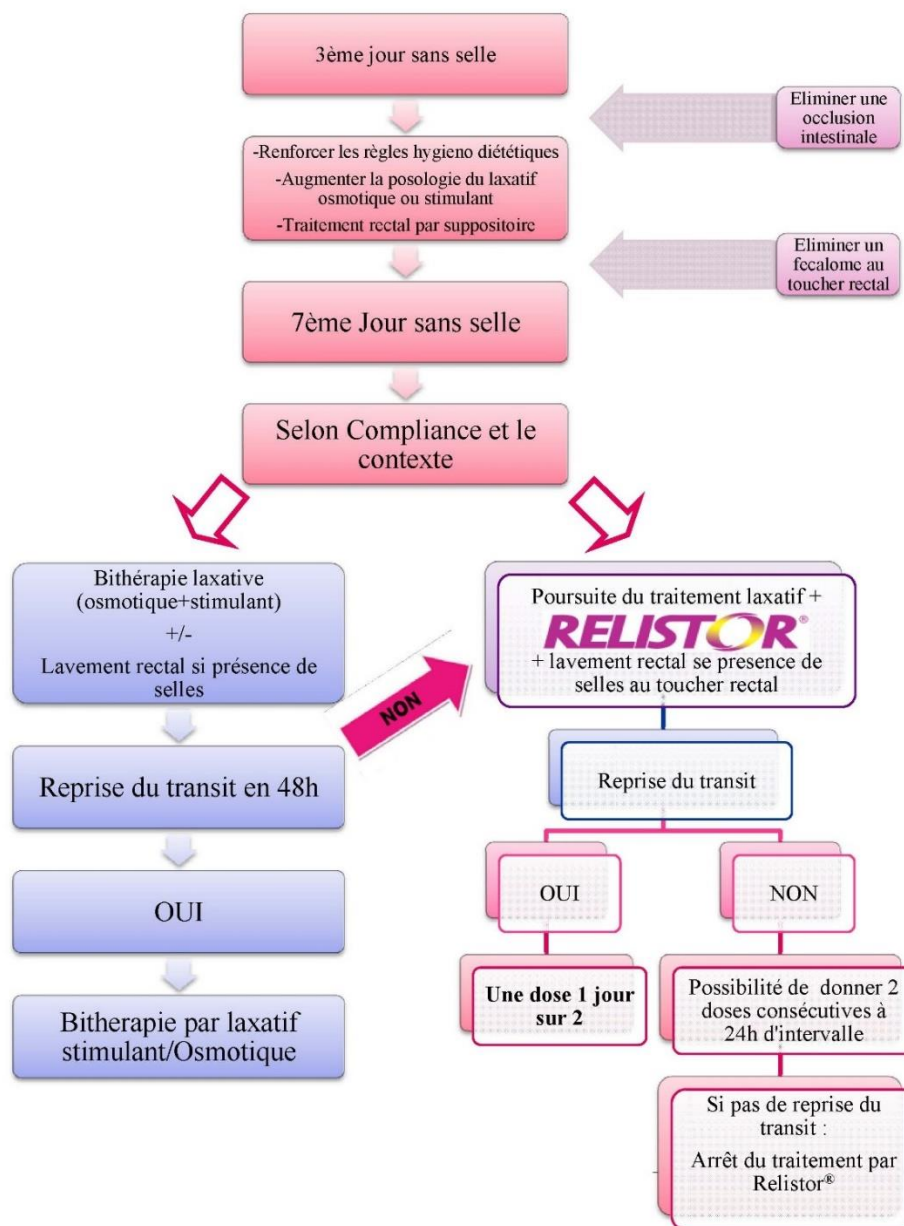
3ème jour sans selle

Eliminer une occlusion intestinale

-Renforcer les règles hygieno diététiques
-Augmenter la posologie du laxatif osmotique ou stimulant
-Traitement rectal par suppositoire

Eliminer un fecalome au toucher rectal

7ème Jour sans selle

Selon Compliance et le contexte

Bithérapie laxative (osmotique+stimulant)
+/-
Lavement rectal si présence de selles

Reprise du transit en 48h

OUI

Bitherapie par laxatif stimulant/Osmotique

NON

Poursuite du traitement laxatif +
RELISTOR®
+ lavement rectal se presence de selles au toucher rectal

Reprise du transit

OUI

NON

Une dose 1 jour sur 2

Possibilité de donner 2 doses consécutives à 24h d'intervalle

Si pas de reprise du transit :
Arrêt du traitement par Relistor®